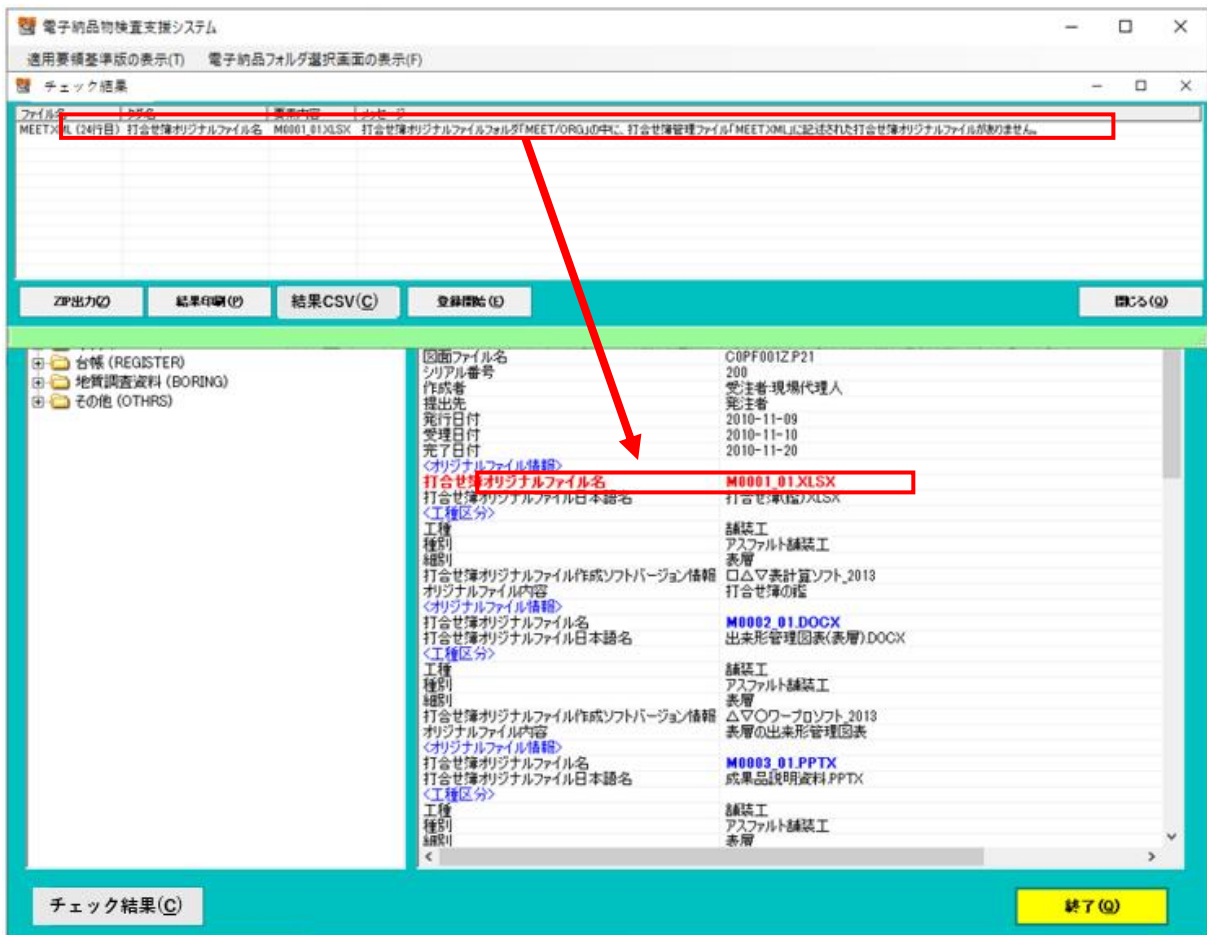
電子納品物検査支援システム

適用要領基準版の表示(T)　電子納品フォルダ選択画面の表示(F)

チェック結果

| ファイル名 | タグ名 | 要素内容 | メッセージ |
|---|---|---|---|
| MEET.XML (24行目) | 打合せ簿オリジナルファイル名 | M0001_01.XLSX | 打合せ簿オリジナルファイルフォルダ「MEET/ORG」の中に、打合せ簿管理ファイル「MEET.XML」に記述された打合せ簿オリジナルファイルがありません。 |

ZIP出力(Z)　結果印刷(P)　結果CSV(C)　登録開始(E)　閉じる(Q)

台帳 (REGISTER)
地質調査資料 (BORING)
その他 (OTHRS)

| | |
|---|---|
| 図面ファイル名 | C0PF001Z.P21 |
| シリアル番号 | 200 |
| 作成者 | 受注者:現場代理人 |
| 提出先 | 発注者 |
| 発行日付 | 2010-11-09 |
| 受理日付 | 2010-11-10 |
| 完了日付 | 2010-11-20 |
| <オリジナルファイル情報> | |
| 打合せ簿オリジナルファイル名 | M0001_01.XLSX |
| 打合せ簿オリジナルファイル日本語名 | 打合せ簿(鑑).XLSX |
| <工種区分> | |
| 工種 | 舗装工 |
| 種別 | アスファルト舗装工 |
| 細別 | 表層 |
| 打合せ簿オリジナルファイル作成ソフトバージョン情報 | □△▽表計算ソフト_2013 |
| オリジナルファイル内容 | 打合せ簿の鑑 |
| <オリジナルファイル情報> | |
| 打合せ簿オリジナルファイル名 | M0002_01.DOCX |
| 打合せ簿オリジナルファイル日本語名 | 出来形管理図表(表層).DOCX |
| <工種区分> | |
| 工種 | 舗装工 |
| 種別 | アスファルト舗装工 |
| 細別 | 表層 |
| 打合せ簿オリジナルファイル作成ソフトバージョン情報 | △▽○ワープロソフト_2013 |
| オリジナルファイル内容 | 表層の出来形管理図表 |
| <オリジナルファイル情報> | |
| 打合せ簿オリジナルファイル名 | M0003_01.PPTX |
| 打合せ簿オリジナルファイル日本語名 | 成果品説明資料.PPTX |
| <工種区分> | |
| 工種 | 舗装工 |
| 種別 | アスファルト舗装工 |
| 細別 | 表層 |

チェック結果(C)　終了(Q)